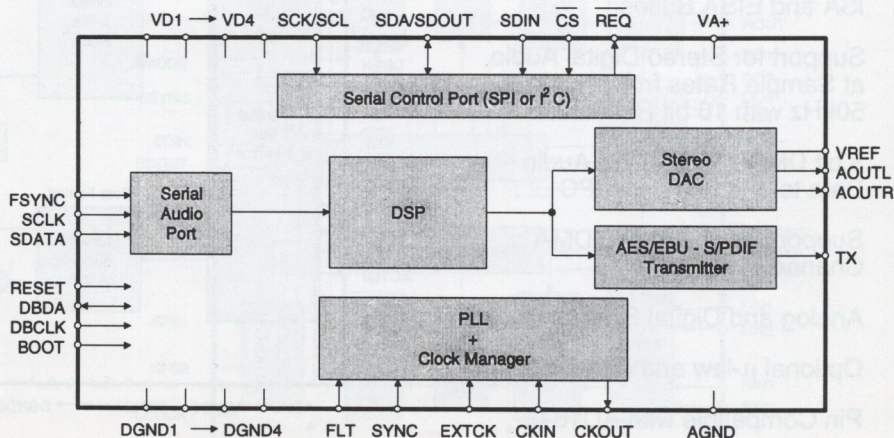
VD1 → VD4
SCK/SCL
SDA/SDOUT
SDIN
CS
REQ
VA+

Serial Control Port (SPI or $I^2C$)

FSYNC
SCLK
SDATA

Serial Audio Port

DSP

Stereo DAC

VREF
AOUTL
AOUTR

AES/EBU - S/PDIF Transmitter

TX

RESET
DBDA
DBCLK
BOOT

PLL + Clock Manager

DGND1 → DGND4
FLT
SYNC
EXTCK
CKIN
CKOUT
AGND